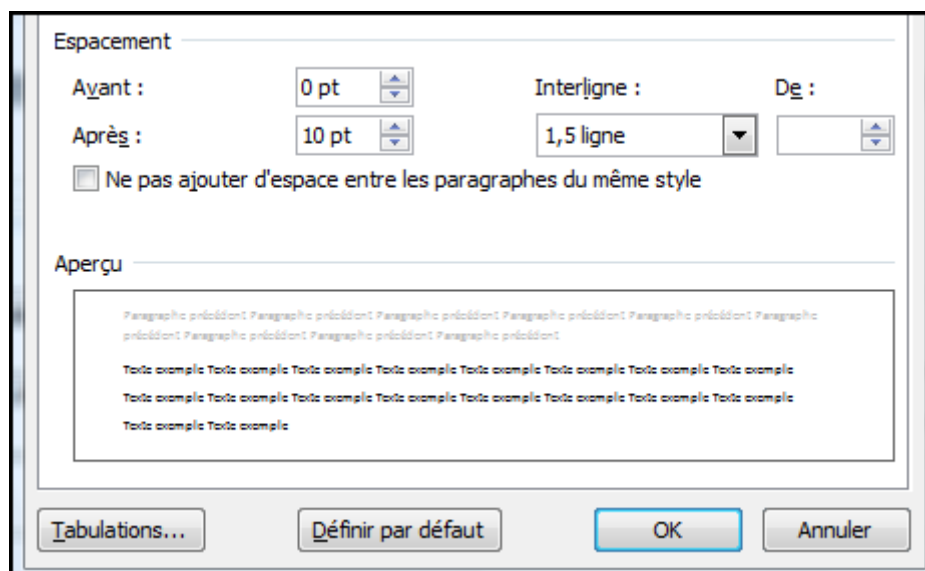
Espacement

Avant : 0 pt

Après : 10 pt

Interligne : 1,5 ligne

De :

Ne pas ajouter d'espace entre les paragraphes du même style

Aperçu

Paragraphe précédent Paragraphe précédent Paragraphe précédent Paragraphe précédent Paragraphe précédent Paragraphe précédent Paragraphe précédent Paragraphe précédent Paragraphe précédent

Texte exemple Texte exemple Texte exemple Texte exemple Texte exemple Texte exemple Texte exemple Texte exemple Texte exemple Texte exemple Texte exemple Texte exemple Texte exemple Texte exemple Texte exemple Texte exemple Texte exemple Texte exemple

Tabulations... Définir par défaut OK Annuler